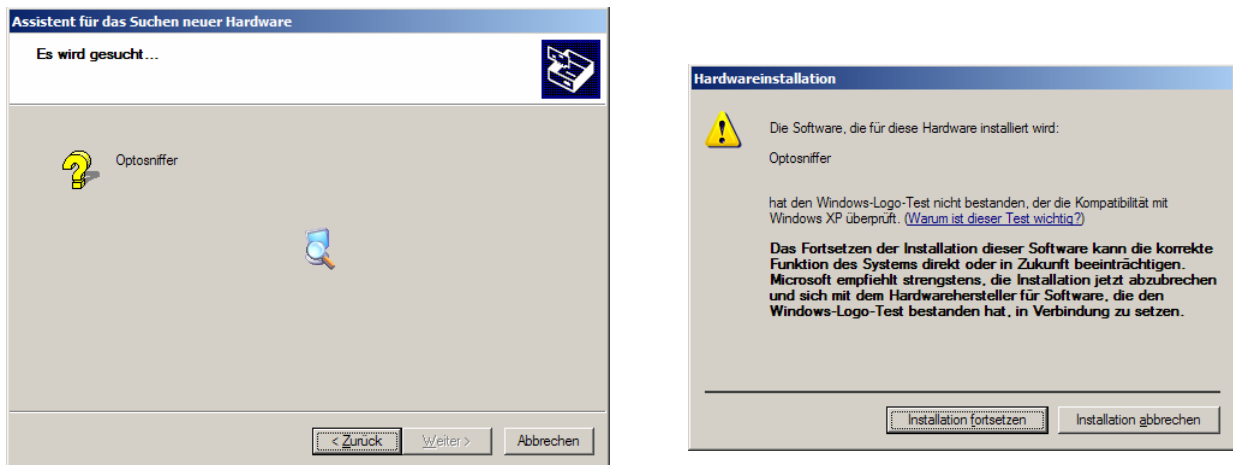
Assistent für das Suchen neuer Hardware

Es wird gesucht...

Optosniffer

< Zurück
Weiter >
Abbrechen

Hardwareinstallation

Die Software, die für diese Hardware installiert wird:

Optosniffer

hat den Windows-Logo-Test nicht bestanden, der die Kompatibilität mit Windows XP überprüft. (Warum ist dieser Test wichtig?)

Das Fortsetzen der Installation dieser Software kann die korrekte Funktion des Systems direkt oder in Zukunft beeinträchtigen. Microsoft empfiehlt strengstens, die Installation jetzt abzubrechen und sich mit dem Hardwarehersteller für Software, die den Windows-Logo-Test bestanden hat, in Verbindung zu setzen.

Installation fortsetzen
Installation abbrechen